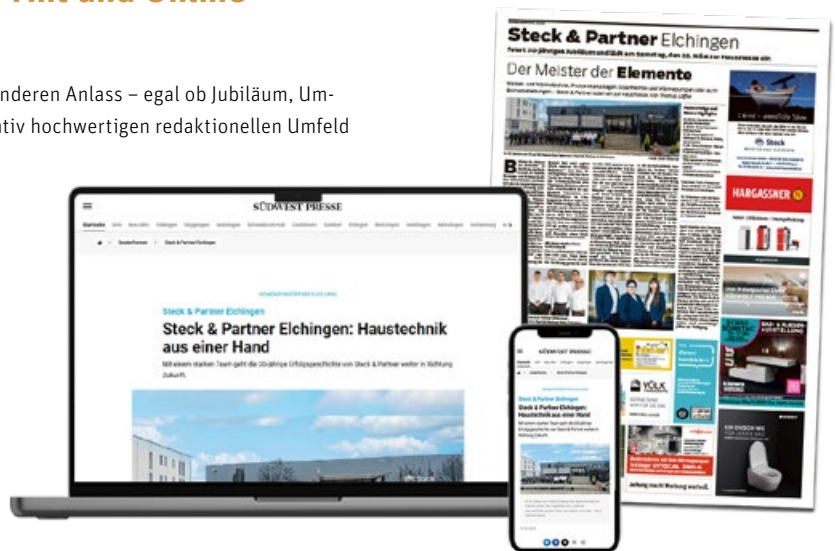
Print und Online

nderen Anlass – egal ob Jubiläum, Umtiv hochwertigen redaktionellen Umfeld

Steck & Partner Elchingen

Der Meister der Elemente

HARGASSNER

VÖLK

SÜDWEST PRESSE

Startseite

Steck & Partner Elchingen

Steck & Partner Elchingen: Haustechnik aus einer Hand

Mit einem starken Team geht die 30-jährige Erfolgsgeschichte von Steck & Partner weiter in Richtung Zukunft.

SÜDWEST PRESSE

Steck & Partner Elchingen

Steck & Partner Elchingen: Haustechnik aus einer Hand